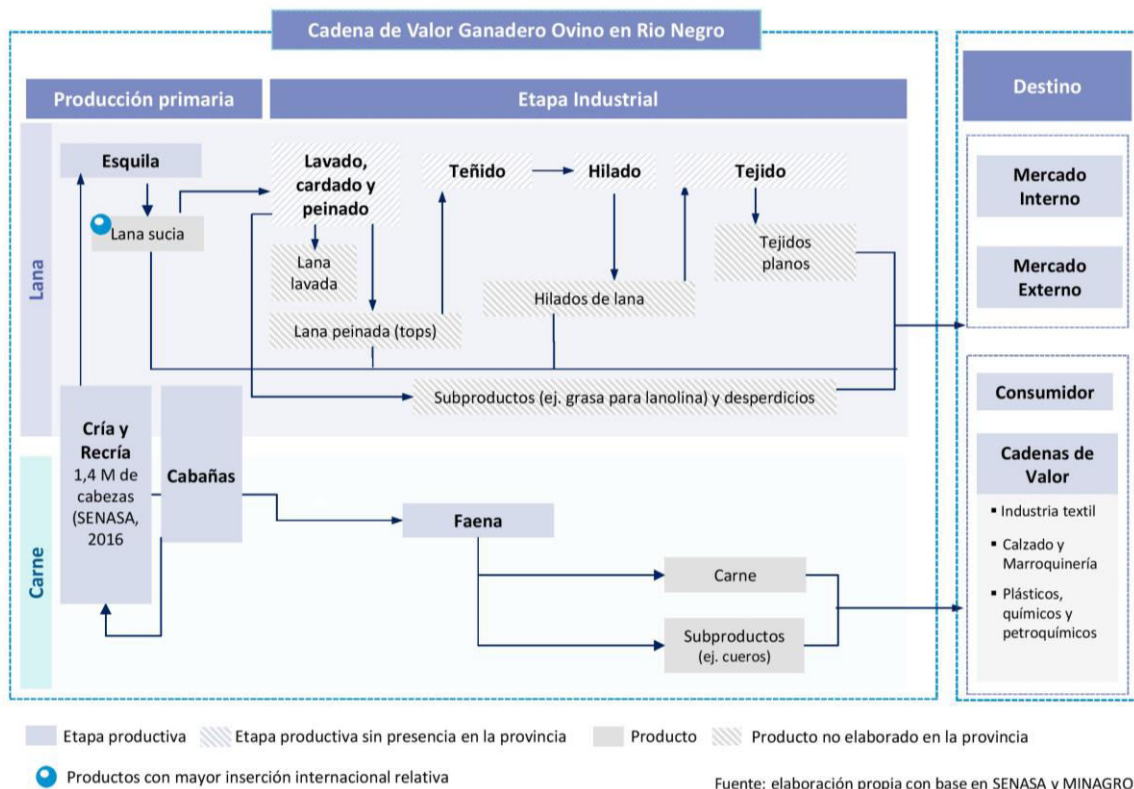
Cadena de Valor Ganadero Ovino en Rio Negro

Producción primaria

Etapa Industrial

Destino

Lana

Esquila

Lana sucia

Lavado, cardado y peinado

Lana lavada

Lana peinada (tops)

Teñido

Hilado

Hilados de lana

Tejido

Tejidos planos

Subproductos (ej. grasa para lanolina) y desperdicios

Mercado Interno

Mercado Externo

Carne

Cría y Recría 1,4 M de cabezas (SENASA, 2016

Cabañas

Faena

Carne

Subproductos (ej. cueros)

Consumidor

Cadenas de Valor

- Industria textil
- Calzado y Marroquinería
- Plásticos, químicos y petroquímicos

Etapa productiva

Etapa productiva sin presencia en la provincia

Producto

Producto no elaborado en la provincia

Productos con mayor inserción internacional relativa

Fuente: elaboración propia con base en SENASA y MINAGRO